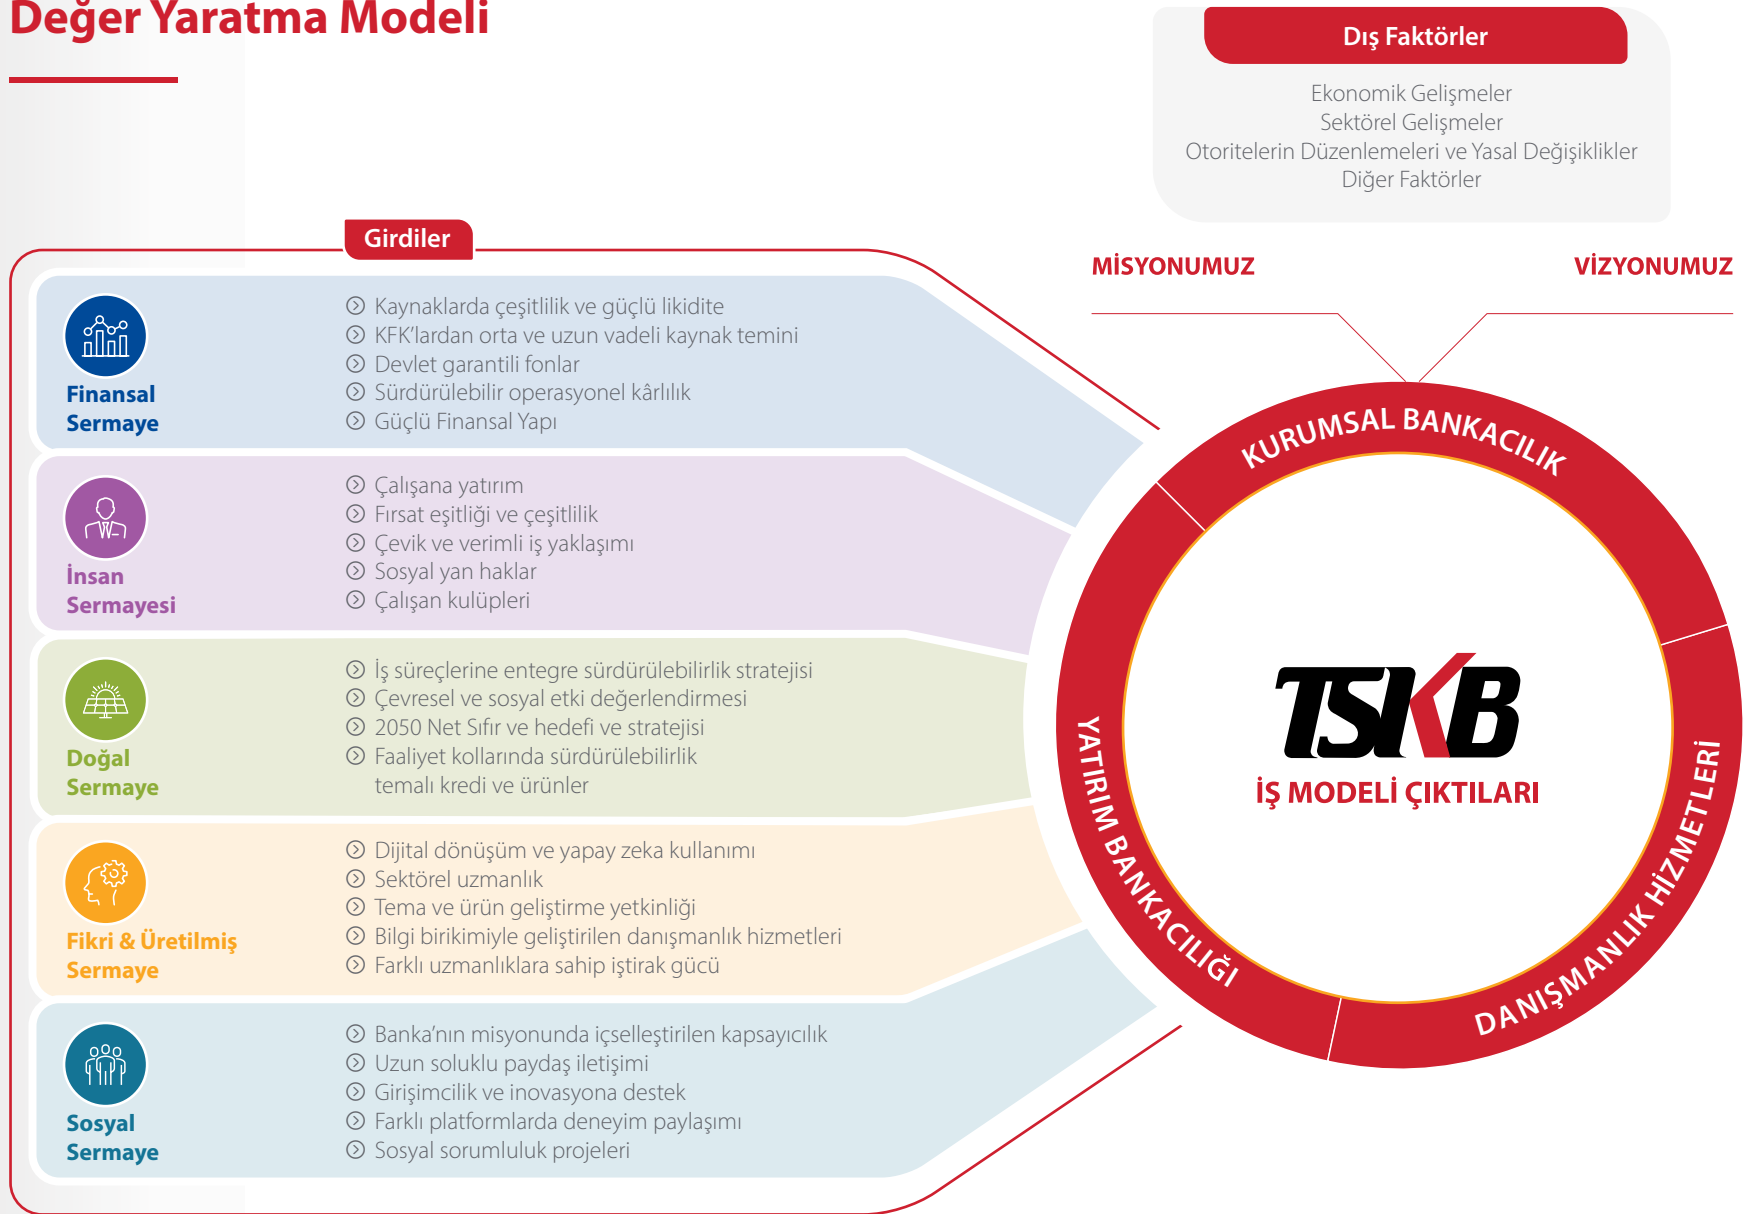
Değer Yaratma Modeli

Dış Faktörler

Ekonomik Gelişmeler
Sektörel Gelişmeler
Otoritelerin Düzenlemeleri ve Yasal Değişiklikler
Diğer Faktörler

Girdiler

MİSYONUMUZ

VİZYONUMUZ

Finansal Sermaye

Kaynaklarda çeşitlilik ve güçlü likidite
KFK'lardan orta ve uzun vadeli kaynak temini
Devlet garantili fonlar
Sürdürülebilir operasyonel kârlılık
Güçlü Finansal Yapı

İnsan Sermayesi

Çalışana yatırım
Fırsat eşitliği ve çeşitlilik
Çevik ve verimli iş yaklaşımı
Sosyal yan haklar
Çalışan kulüpleri

Doğal Sermaye

İş süreçlerine entegre sürdürülebilirlik stratejisi
Çevresel ve sosyal etki değerlendirmesi
2050 Net Sıfır ve hedefi ve stratejisi
Faaliyet kollarında sürdürülebilirlik temalı kredi ve ürünler

Fikri & Üretilmiş Sermaye

Dijital dönüşüm ve yapay zeka kullanımı
Sektörel uzmanlık
Tema ve ürün geliştirme yetkinliği
Bilgi birikimiyle geliştirilen danışmanlık hizmetleri
Farklı uzmanlıklara sahip iştirak gücü

Sosyal Sermaye

Banka'nın misyonunda içselleştirilen kapsayıcılık
Uzun soluklu paydaş iletişimi
Girişimcilik ve inovasyona destek
Farklı platformlarda deneyim paylaşımı
Sosyal sorumluluk projeleri

KURUMSAL BANKACILIK
YATIRIM BANKACILIĞI
DANIŞMANLIK HİZMETLERİ

TSKB
İŞ MODELİ ÇIKTILARI